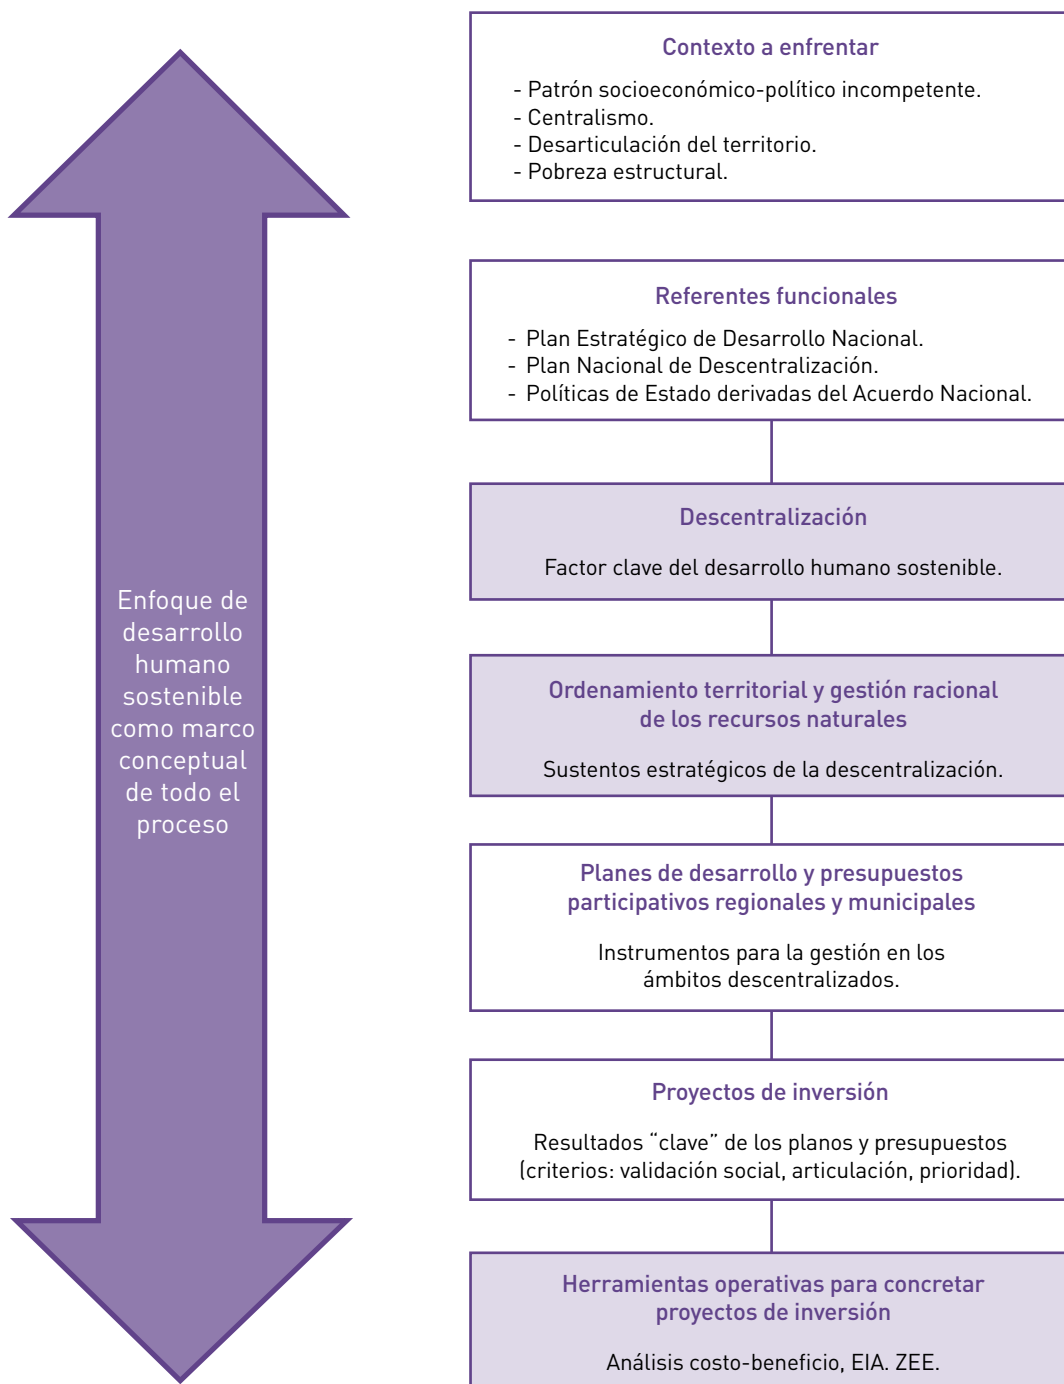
Enfoque de desarrollo humano sostenible como marco conceptual de todo el proceso

Contexto a enfrentar

- Patrón socioeconómico-político incompetente.
- Centralismo.
- Desarticulación del territorio.
- Pobreza estructural.

Referentes funcionales

- Plan Estratégico de Desarrollo Nacional.
- Plan Nacional de Descentralización.
- Políticas de Estado derivadas del Acuerdo Nacional.

Descentralización

Factor clave del desarrollo humano sostenible.

Ordenamiento territorial y gestión racional de los recursos naturales

Sustentos estratégicos de la descentralización.

Planes de desarrollo y presupuestos participativos regionales y municipales

Instrumentos para la gestión en los ámbitos descentralizados.

Proyectos de inversión

Resultados “clave” de los planos y presupuestos (criterios: validación social, articulación, prioridad).

Herramientas operativas para concretar proyectos de inversión

Análisis costo-beneficio, EIA. ZEE.